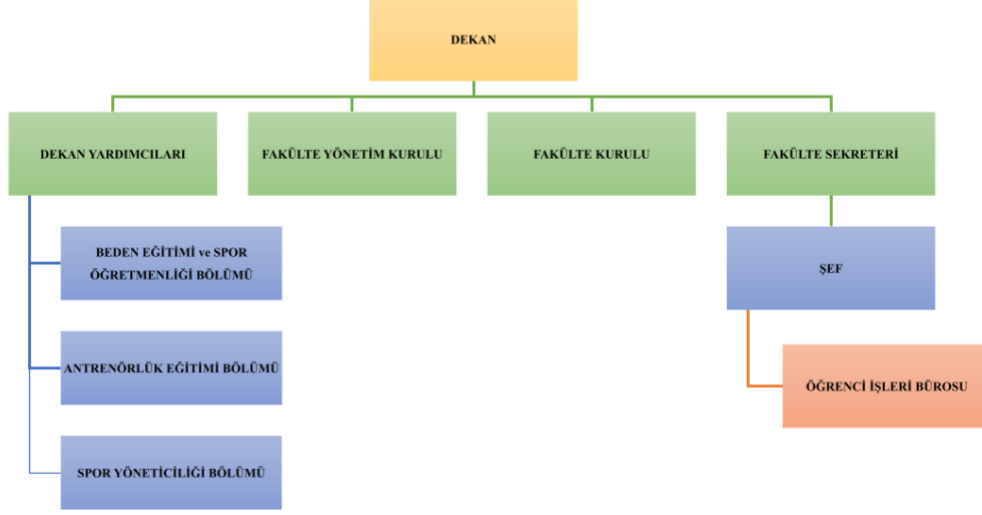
DEKAN

DEKAN YARDIMCILARI

FAKÜLTE YÖNETİM KURULU

FAKÜLTE KURULU

FAKÜLTE SEKRETERİ

BEDEN EĞİTİMİ ve SPOR ÖĞRETMENLİĞİ BÖLÜMÜ

ANTRENÖRLÜK EĞİTİMİ BÖLÜMÜ

SPOR YÖNETİCİLİĞİ BÖLÜMÜ

ŞEF

ÖĞRENCİ İŞLERİ BÜROSU